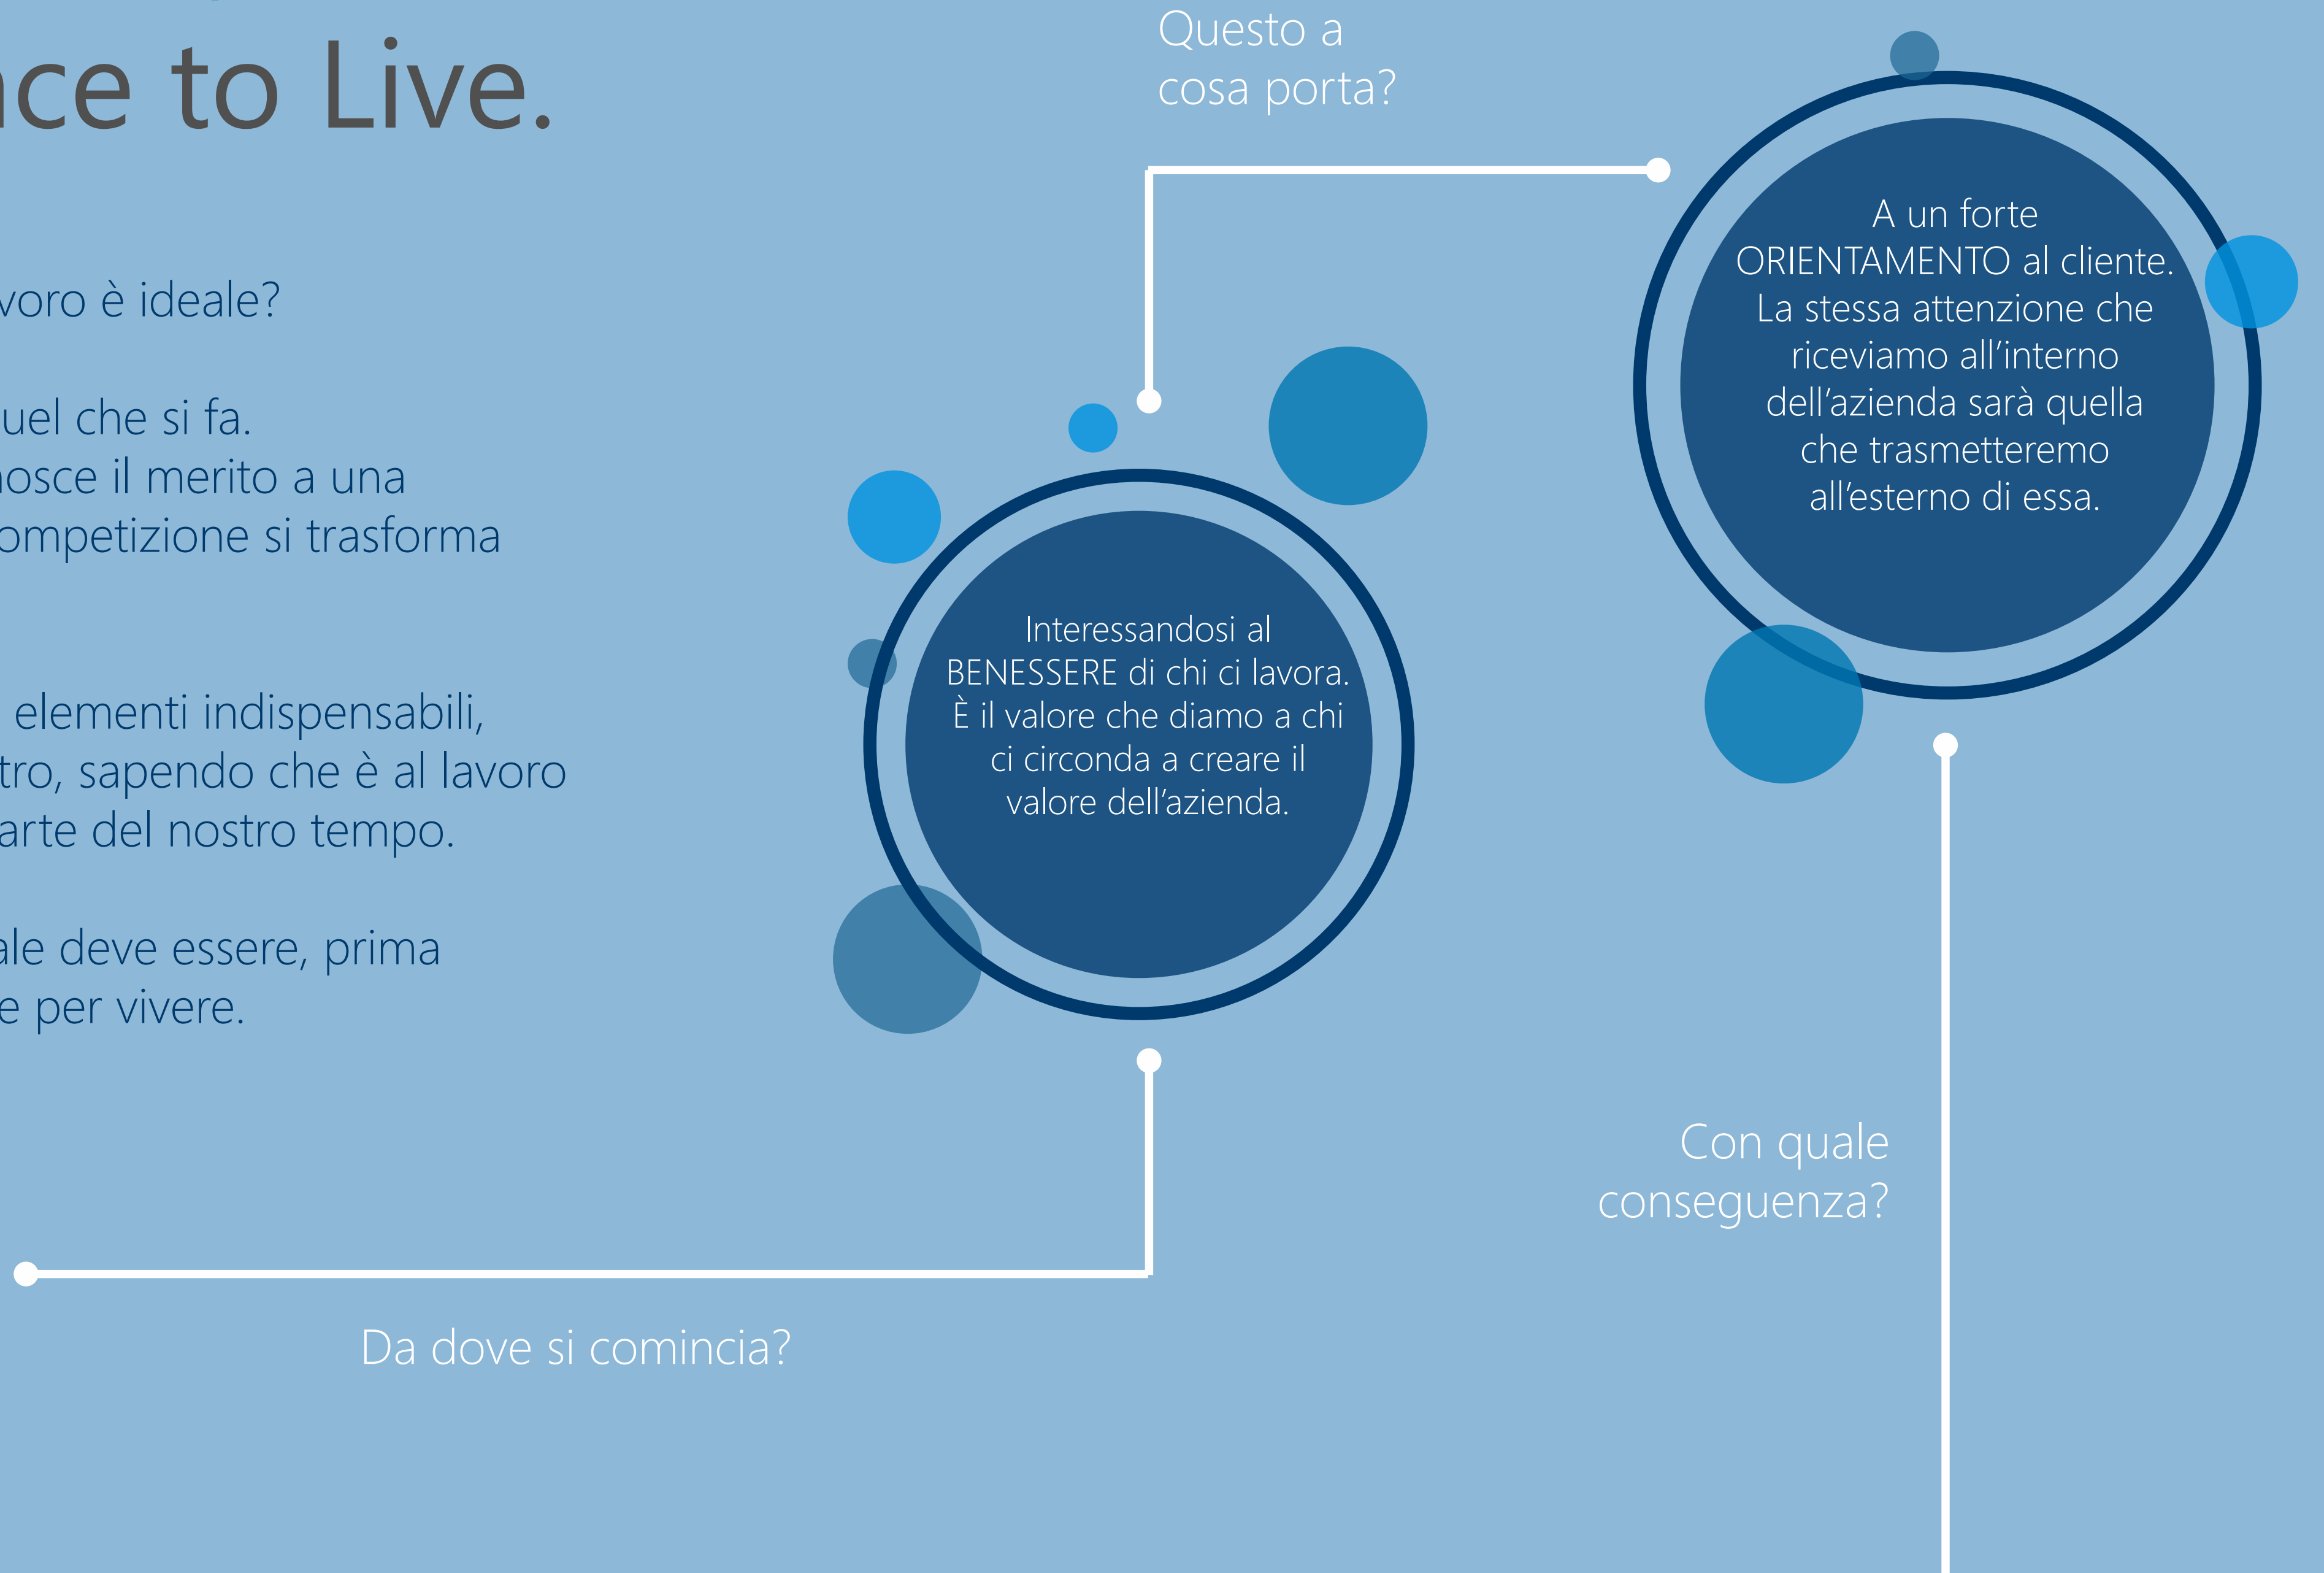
ce to Live.

voro è ideale?

uel che si fa.
osce il merito a una
ompetizione si trasforma

elementi indispensabili,
tro, sapendo che è al lavoro
arte del nostro tempo.

ale deve essere, prima
e per vivere.

Questo a
cosa porta?

A un forte
ORIENTAMENTO al cliente.
La stessa attenzione che
riceviamo all'interno
dell'azienda sarà quella
che trasmetteremo
all'esterno di essa.

Interessandosi al
BENESSERE di chi ci lavora.
È il valore che diamo a chi
ci circonda a creare il
valore dell'azienda.

Con quale
conseguenza?

Da dove si comincia?